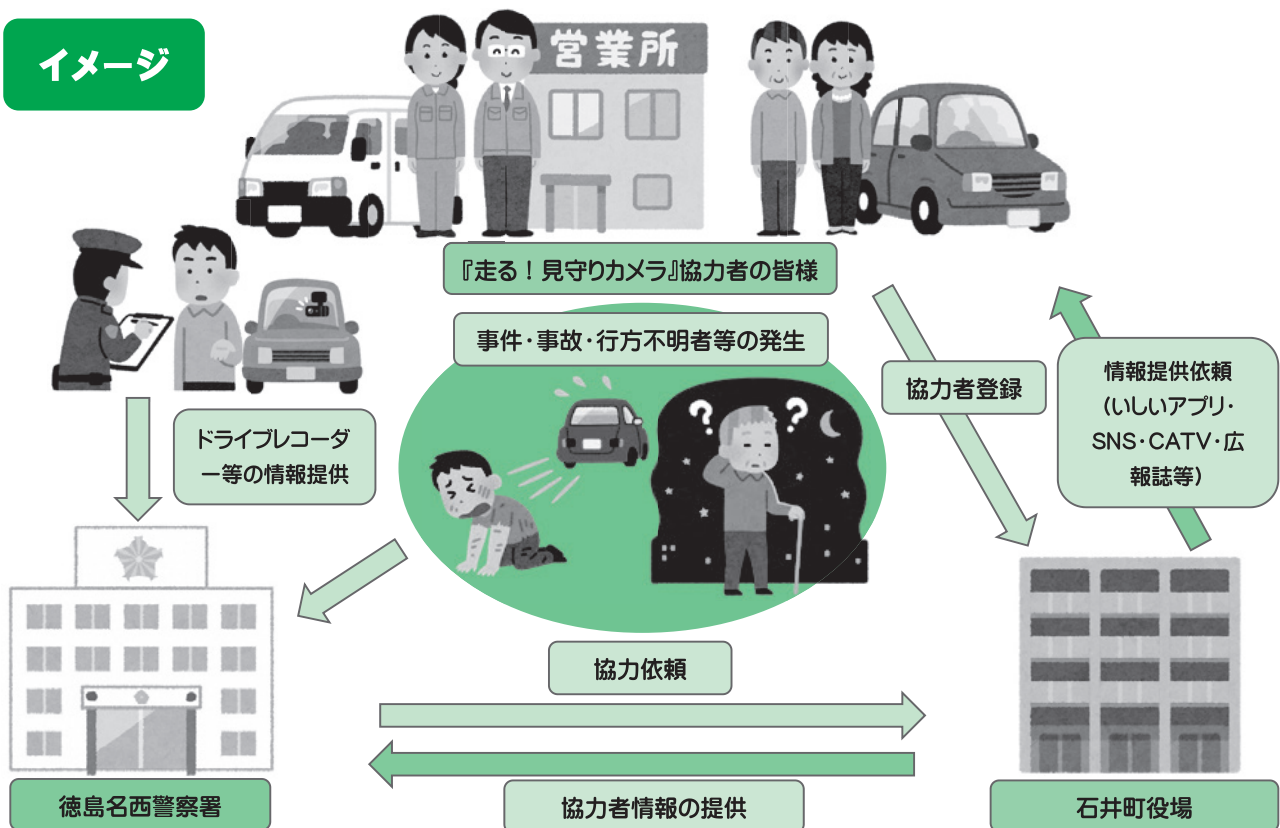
イメージ

営業所

『走る！見守りカメラ』協力者の皆様

事件・事故・行方不明者等の発生

ドライブレコーダー等の情報提供

協力者登録

情報提供依頼（いしいアプリ・SNS・CATV・広報誌等）

協力依頼

協力者情報の提供

徳島名西警察署

石井町役場